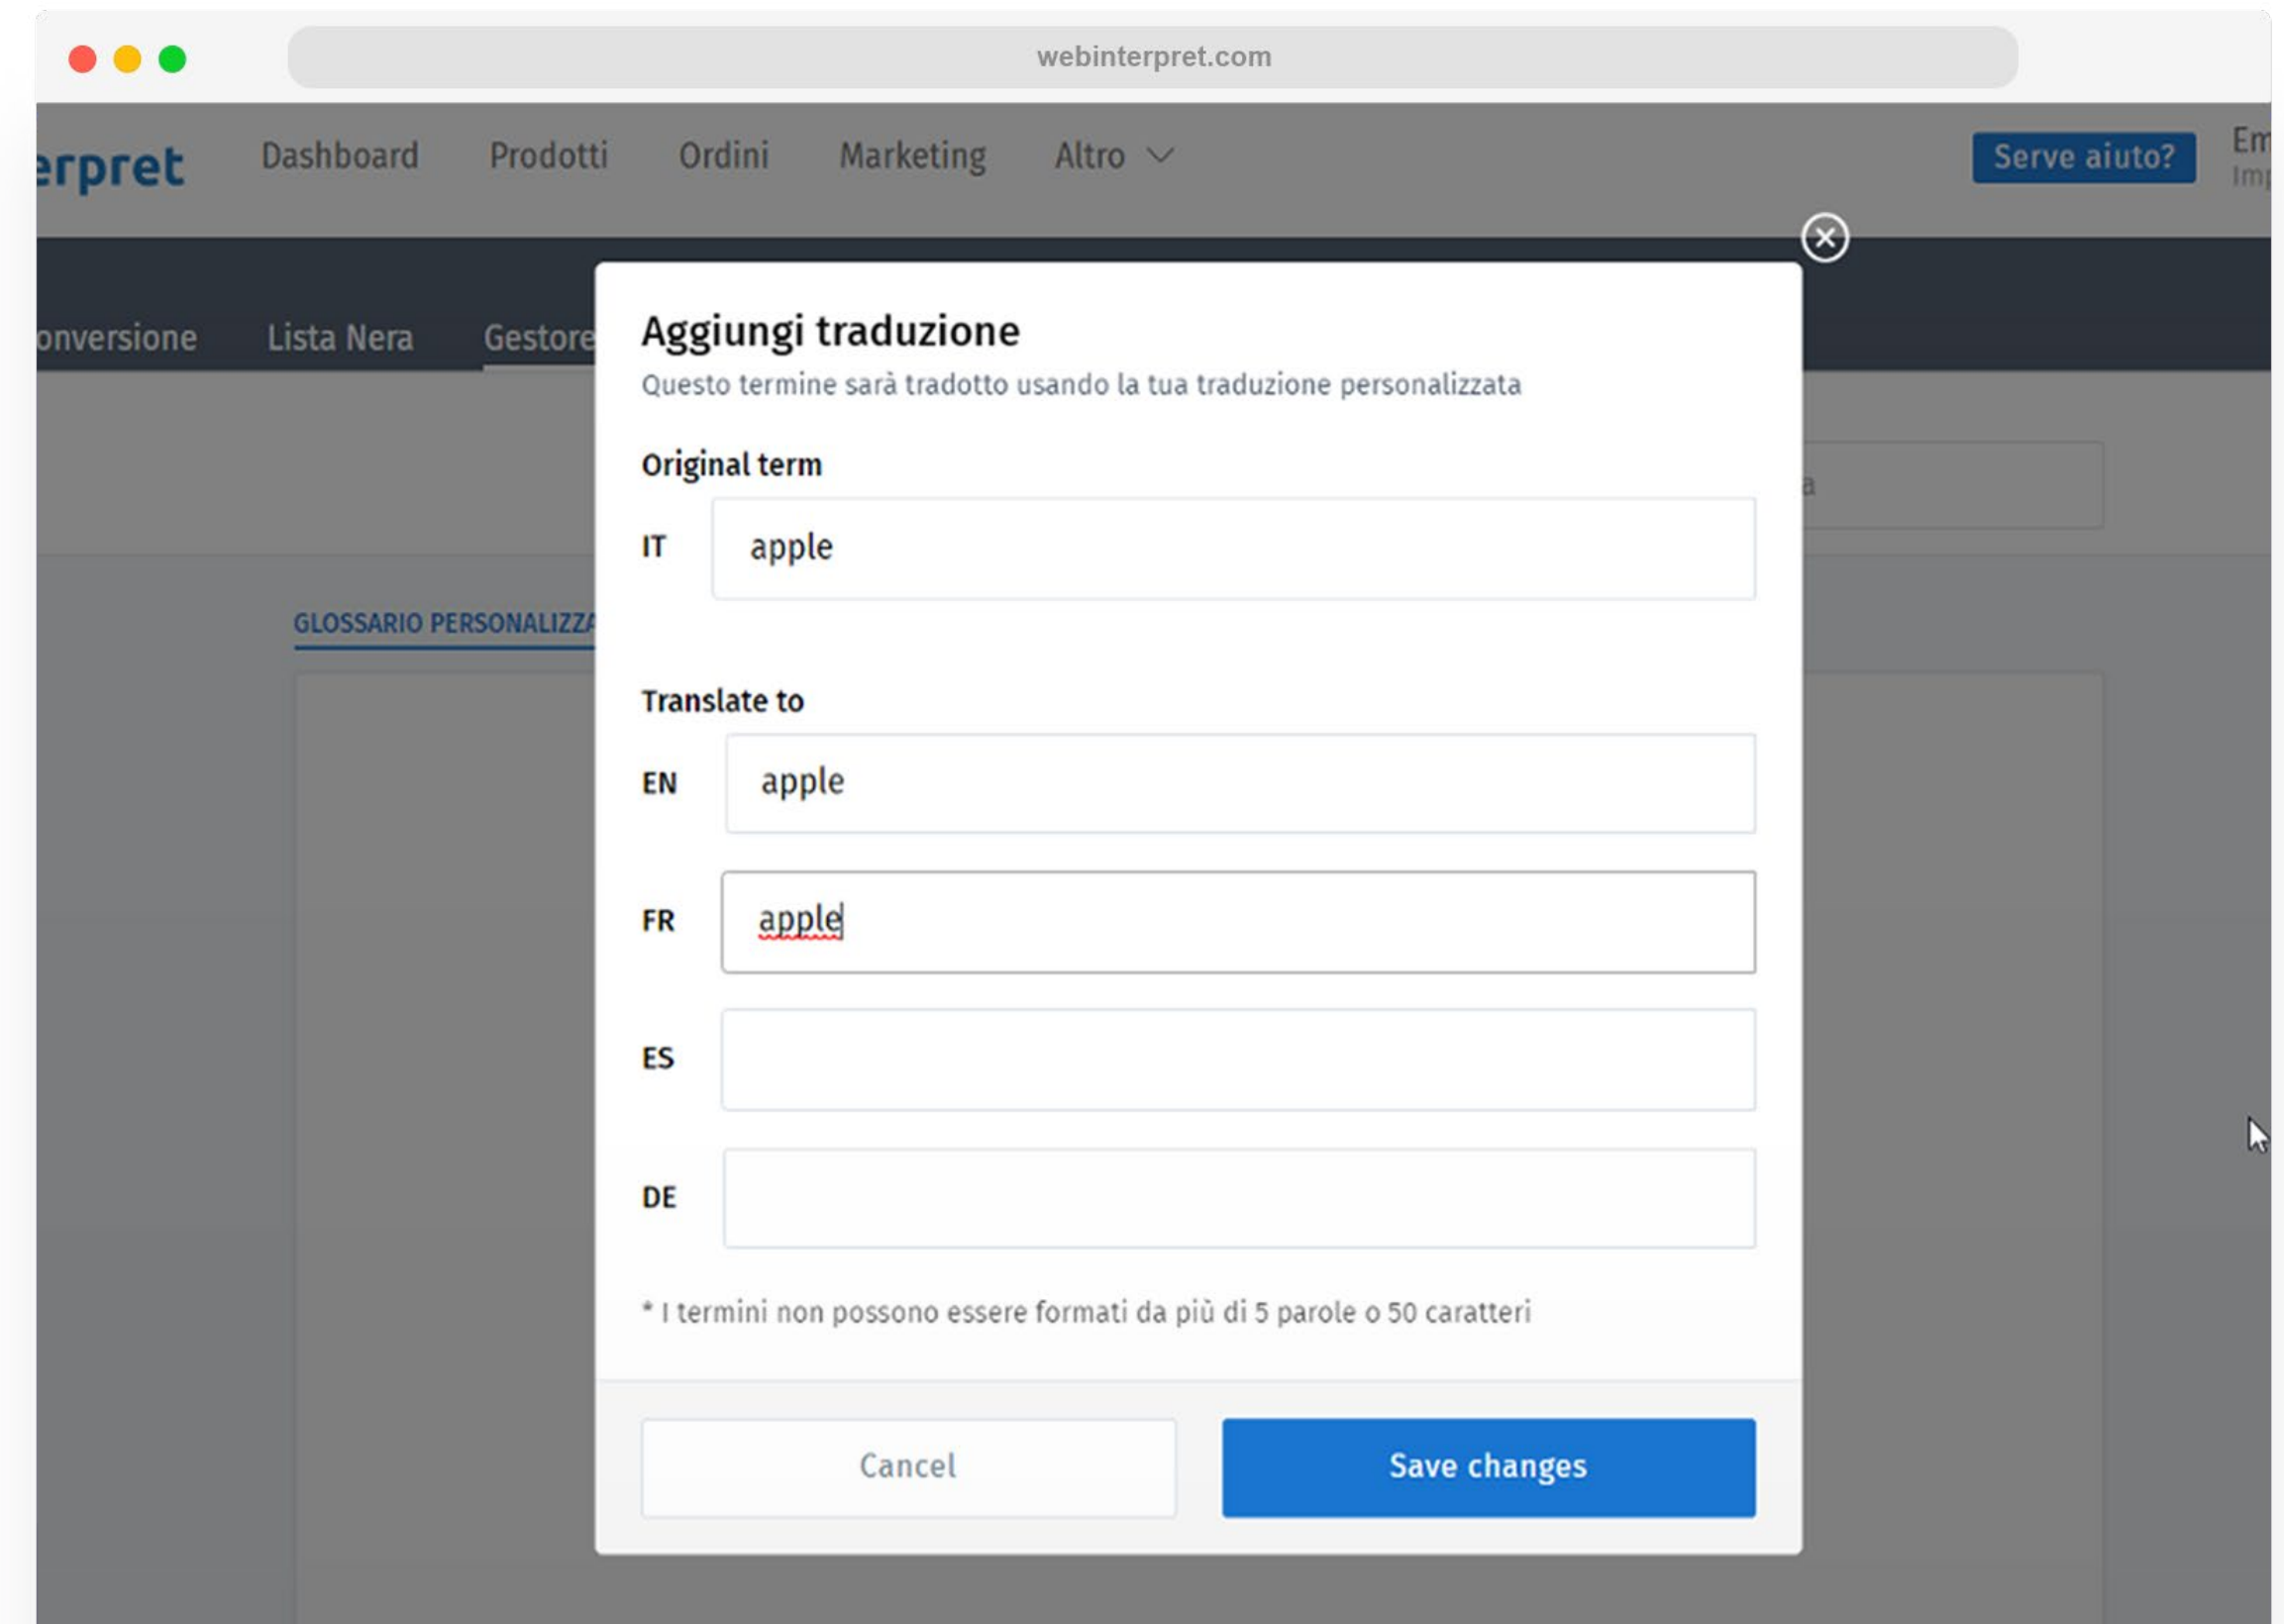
webinterpret.com

erpret Dashboard Prodotti Ordini Marketing Altro

Serve aiuto?

Em
Imp

onversione Lista Nera Gestore

GLOSSARIO PERSONALIZZA

Aggiungi traduzione

Questo termine sarà tradotto usando la tua traduzione personalizzata

Original term

IT apple

Translate to

EN apple

FR apple

ES

DE

* I termini non possono essere formati da più di 5 parole o 50 caratteri

Cancel

Save changes